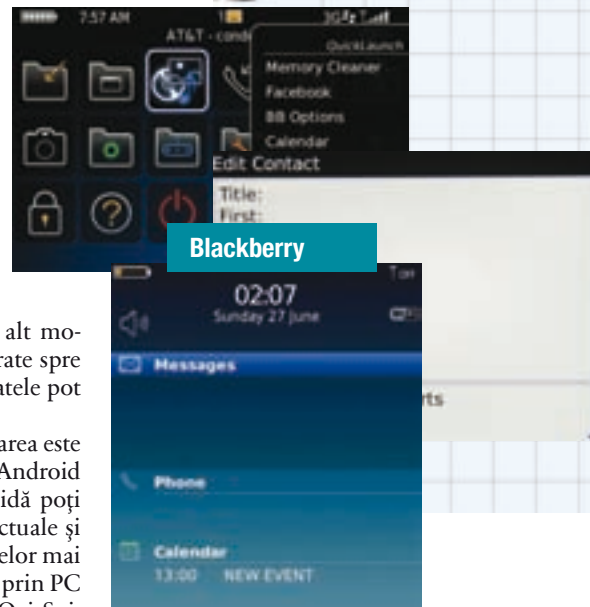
7:57 AM
AT&T - cond
3G
QuickLaunch
Memory Cleaner
Facebook
BB Options
Calendar
Edit Contact
Title:
First:
Blackberry
02:07
Sunday 27 June
Messages
rts
Phone
Calendar
13:00 NEW EVENT

alt mo-
rate spre
atele pot

area este
Android
idă poți
ctuale și
elor mai
prin PC
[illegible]